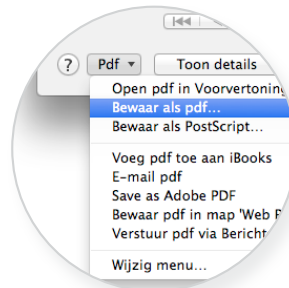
?

Pdf ▾

Toon details

Open pdf in Voorvertoning

Bewaar als pdf...

Bewaar als PostScript...

Voeg pdf toe aan iBooks

E-mail pdf

Save as Adobe PDF

Bewaar pdf in map 'Web R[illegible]

Verstuur pdf via Bericht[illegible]

Wijzig menu...